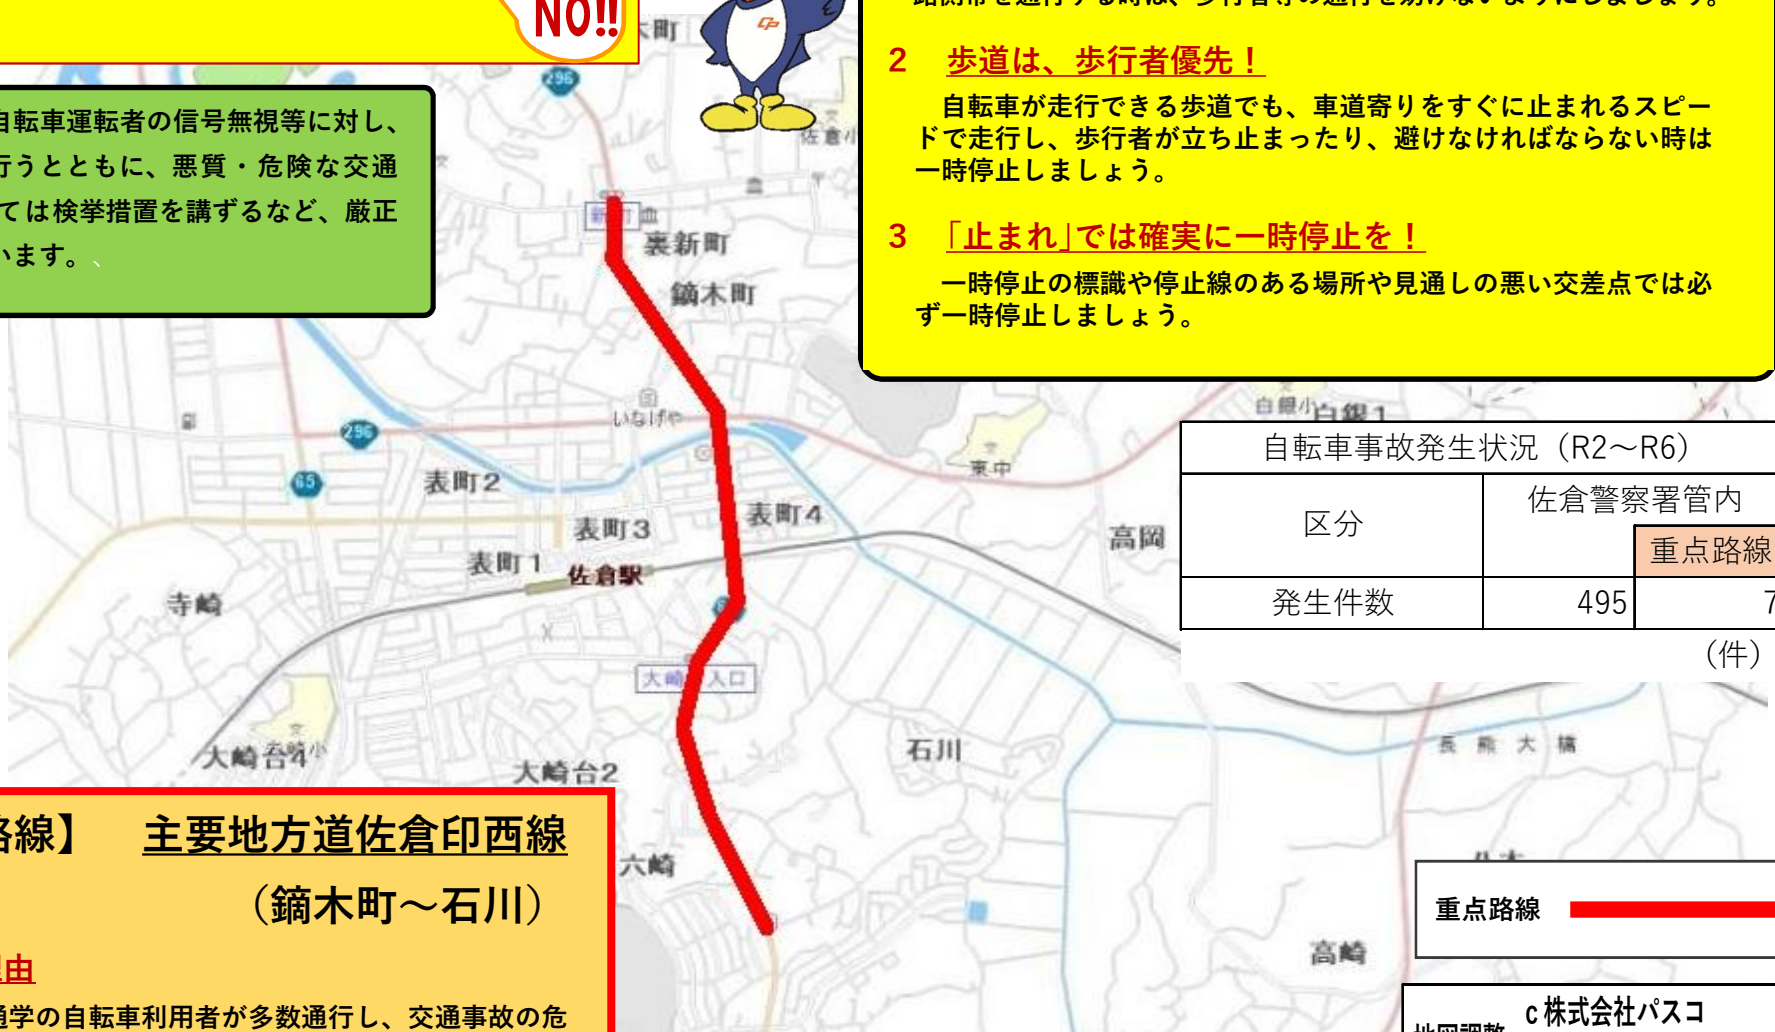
NO!!

自転車運転者の信号無視等に対し、行うとともに、悪質・危険な交通ては検挙措置を講ずるなど、厳正います。

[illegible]

2　歩道は、歩行者優先！

自転車が走行できる歩道でも、車道寄りをすぐに止まれるスピードで走行し、歩行者が立ち止まったり、避けなければならない時は一時停止しましょう。

3　「止まれ」では確実に一時停止を！

一時停止の標識や停止線のある場所や見通しの悪い交差点では必ず一時停止しましょう。

裏新町
鏑木町
いなげや
表町2
表町3
表町4
表町1
佐倉駅
寺崎
大崎入口
大崎台4
大崎台2
六崎
石川
高岡
東中
白銀1
長熊大橋
高崎
佐倉小
296
65

| 自転車事故発生状況（R2～R6） | | |
|---|---|---|
| 区分 | 佐倉警察署管内 | |
| | | 重点路線 |
| 発生件数 | 495 | 7 |

（件）

路線】　主要地方道佐倉印西線
（鏑木町～石川）

由

学の自転車利用者が多数通行し、交通事故の危

重点路線

c 株式会社パスコ
地図調整